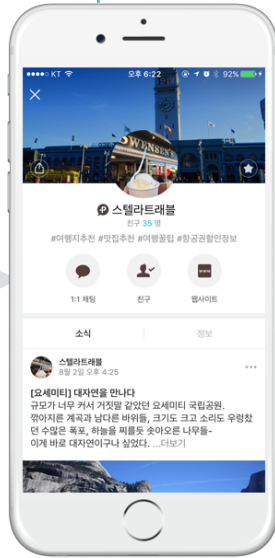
●●●●○ KT 오후 6:22 92%

×

스텔라트래블

친구 35 명

#여행지추천 #맛집추천 #여행꿀팁 #항공권할인정보

1:1 채팅

친구

웹사이트

소식

정보

스텔라트래블

8월 2일 오후 4:25

[요세미티] 대자연을 만나다

규모가 너무 커서 거짓말 같았던 요세미티 국립공원. 깎아지른 계곡과 남다른 바위들, 크기도 크고 소리도 우렁찼던 수많은 폭포, 하늘을 찌를듯 솟아오른 나무들- 이게 바로 대자연이구나 싶었다. ...더보기